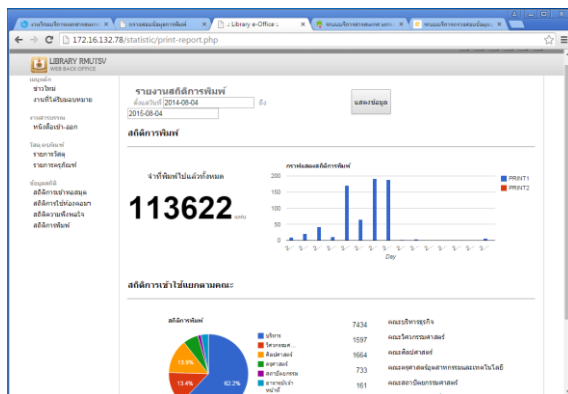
งานใหม่บริการผลสารสนเท | การเผยแพร่ผลการพิมพ์ | :: Library e-Office :: | ผลแบบบริการสารสนเทศ | ผลแบบบริการสารสนเทศ

172.16.132.78/statistic/print-report.php

LIBRARY RMUTSV
WEB BACK OFFICE

เมนูหลัก
ข่าวใหม่
งานที่ได้รับมอบหมาย

งานสารบรรณ
หนังสือเข้า-ออก

วัสดุ ครุภัณฑ์
รายการวัสดุ
รายการครุภัณฑ์

ข้อมูลสถิติ
สถิติการเข้าห้องสมุด
สถิติการใช้ห้องสมุด
สถิติความพึงพอใจ
สถิติการพิมพ์

รายงานสถิติการพิมพ์
ตั้งแต่วันที่ 2014-08-04 ถึง 2016-08-04
แสดงข้อมูล

สถิติการพิมพ์

จำนวนพิมพ์ไปแล้วทั้งหมด
113622 แผ่น

กราฟแสดงสถิติการพิมพ์
200
150
100
50
0
Day
PRINT1
PRINT2

สถิติการเข้าใช้แยกตามคณะ

สถิติการพิมพ์
บริหาร
วิศวกรรมศา...
ศิลปศาสตร์
ครุศาสตร์
สถาปัตยกรรม
อาจารย์เจ้า หน้าที่
13.9%
13.4%
62.2%

| | |
|---|---|
| 7434 | คณะบริหารธุรกิจ |
| 1597 | คณะวิศวกรรมศาสตร์ |
| 1664 | คณะศิลปศาสตร์ |
| 733 | คณะครุศาสตร์อุตสาหกรรมและเทคโนโลยี |
| 161 | คณะสถาปัตยกรรมศาสตร์ |